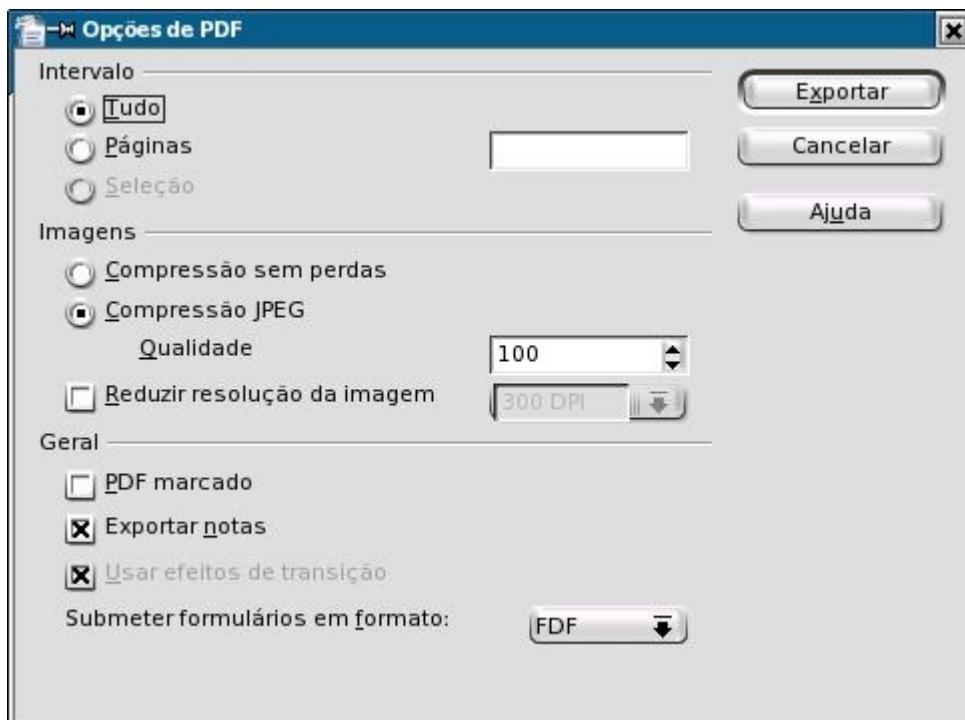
Opções de PDF

Intervalo
Tudo
Páginas
Seleção

Imagens
Compressão sem perdas
Compressão JPEG
Qualidade 100
Reduzir resolução da imagem 300 DPI

Geral
PDF marcado
Exportar notas
Usar efeitos de transição
Submeter formulários em formato: FDF

Exportar
Cancelar
Ajuda